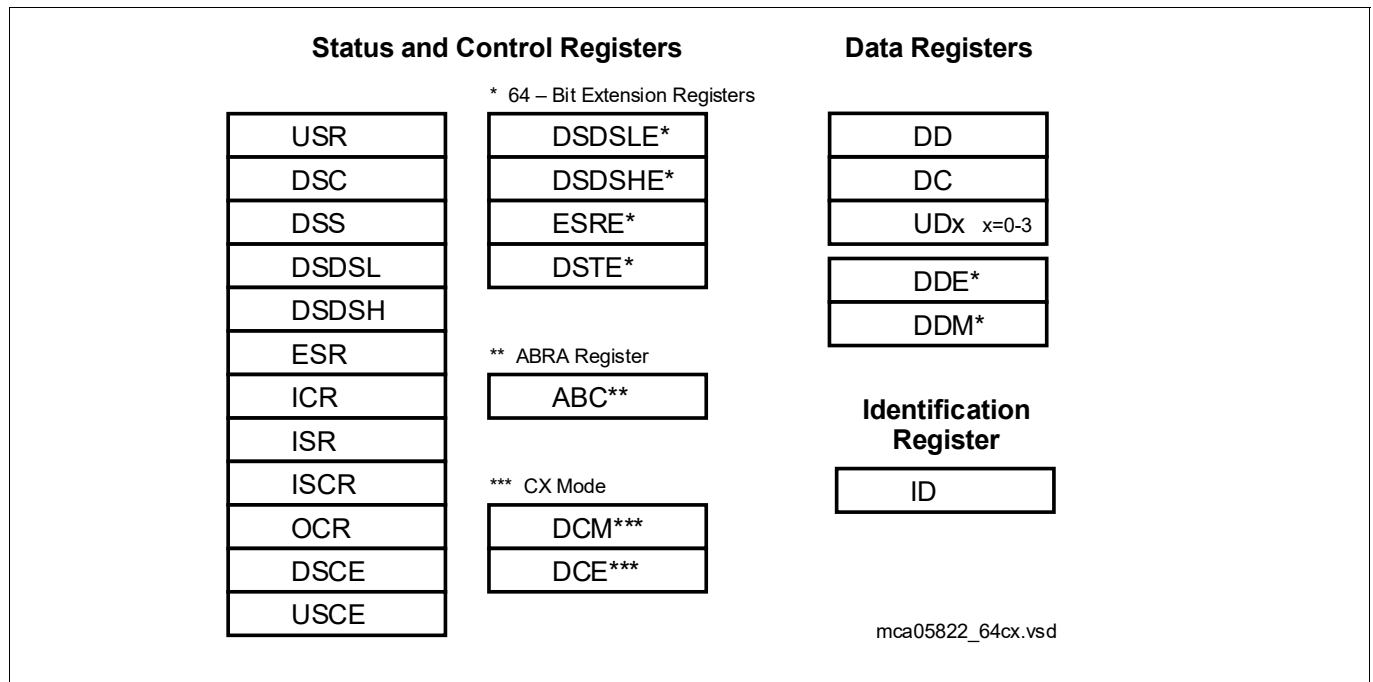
Status and Control Registers

Data Registers

USR
DSC
DSS
DSDSL
DSDSH
ESR
ICR
ISR
ISCR
OCR
DSCE
USCE

* 64 – Bit Extension Registers

DSDSLE*
DSDSHE*
ESRE*
DSTE*

** ABRA Register

ABC**

*** CX Mode

DCM***
DCE***

DD
DC
UDx x=0-3

DDE*
DDM*

Identification Register

ID

mca05822_64cx.vsd